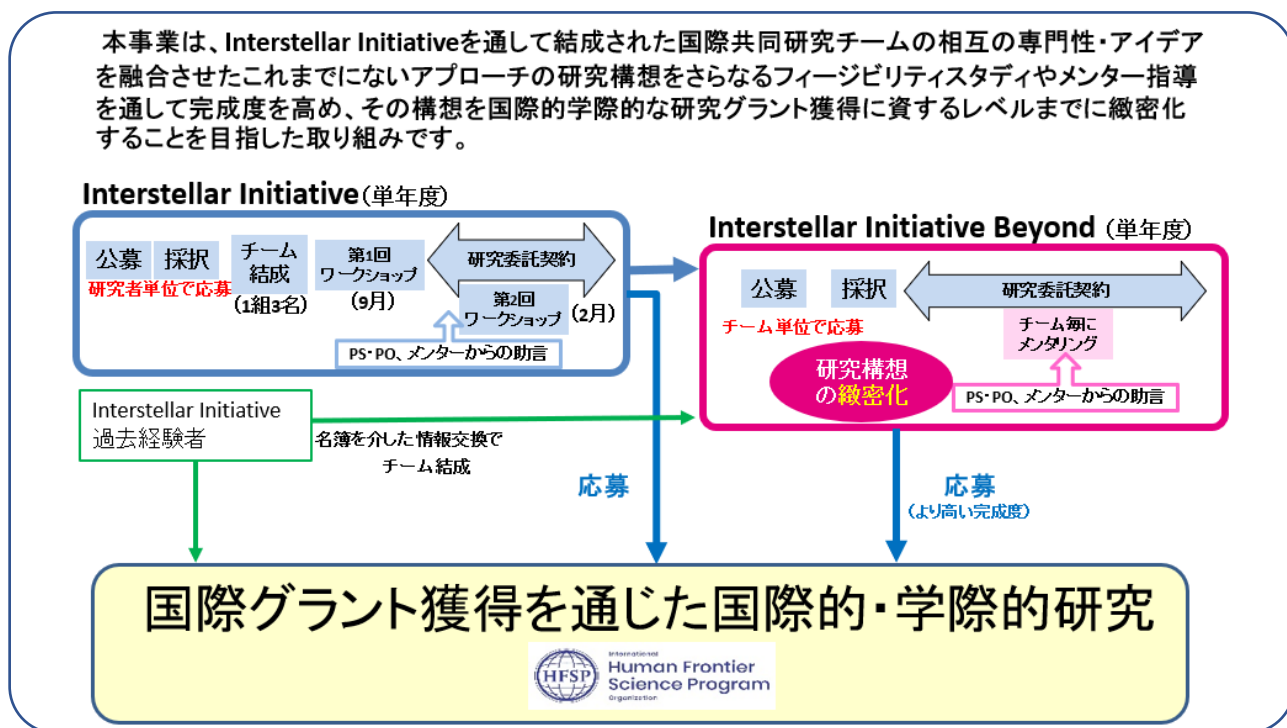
本事業は、Interstellar Initiativeを通して結成された国際共同研究チームの相互の専門性・アイデアを融合させたこれまでにないアプローチの研究構想をさらなるフィージビリティスタディやメンター指導を通して完成度を高め、その構想を国際的学際的な研究グラント獲得に資するレベルまでに緻密化することを目指した取り組みです。

Interstellar Initiative（単年度）

公募 採択
研究者単位で応募

チーム結成
（1組3名）

第1回ワークショップ
（9月）

研究委託契約

第2回ワークショップ
（2月）

PS・PO、メンターからの助言

Interstellar Initiative Beyond（単年度）

公募 採択
チーム単位で応募

研究委託契約

チーム毎にメンタリング

研究構想の緻密化

PS・PO、メンターからの助言

Interstellar Initiative
過去経験者

名簿を介した情報交換で
チーム結成

応募

応募
（より高い完成度）

国際グラント獲得を通じた国際的・学際的研究

HFSP
International
Human Frontier
Science Program
Organization